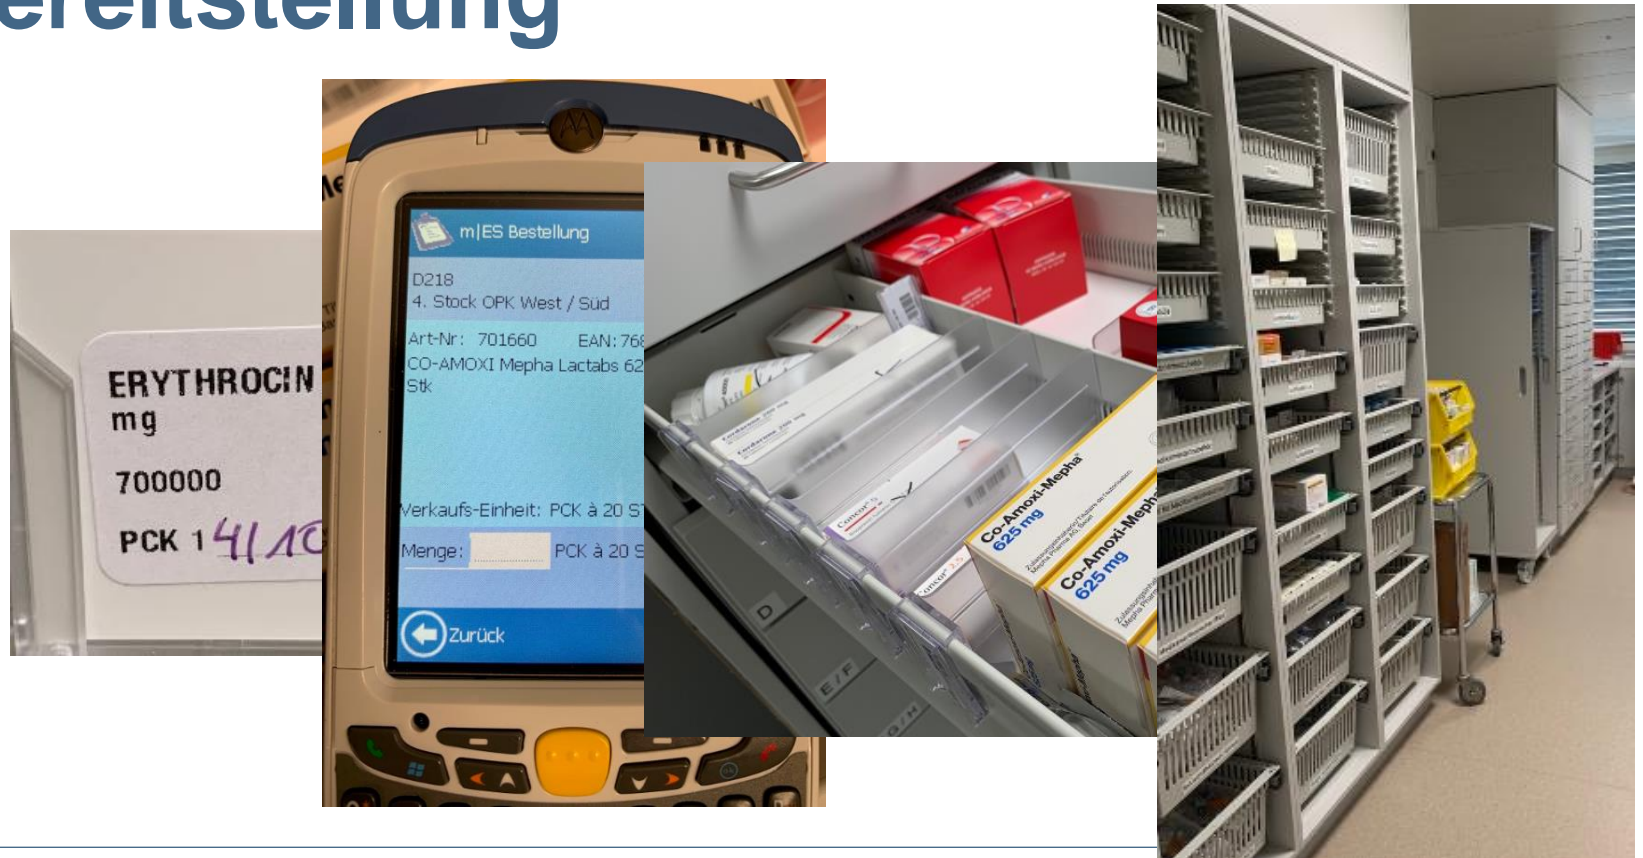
ereitstellung

ERYTHROCIN
mg
700000
PCK 1 4/10

m|ES Bestellung
D218
4. Stock OPK West / Süd
Art-Nr: 701660 EAN: 76
CO-AMOXI Mepha Lactabs 62
Stk
Verkaufs-Einheit: PCK à 20 S
Menge: PCK à 20 S
Zurück

Co-Amoxi-Mepha
625 mg
Co-Amoxi-Mepha
625 mg
Concor
D
E/F